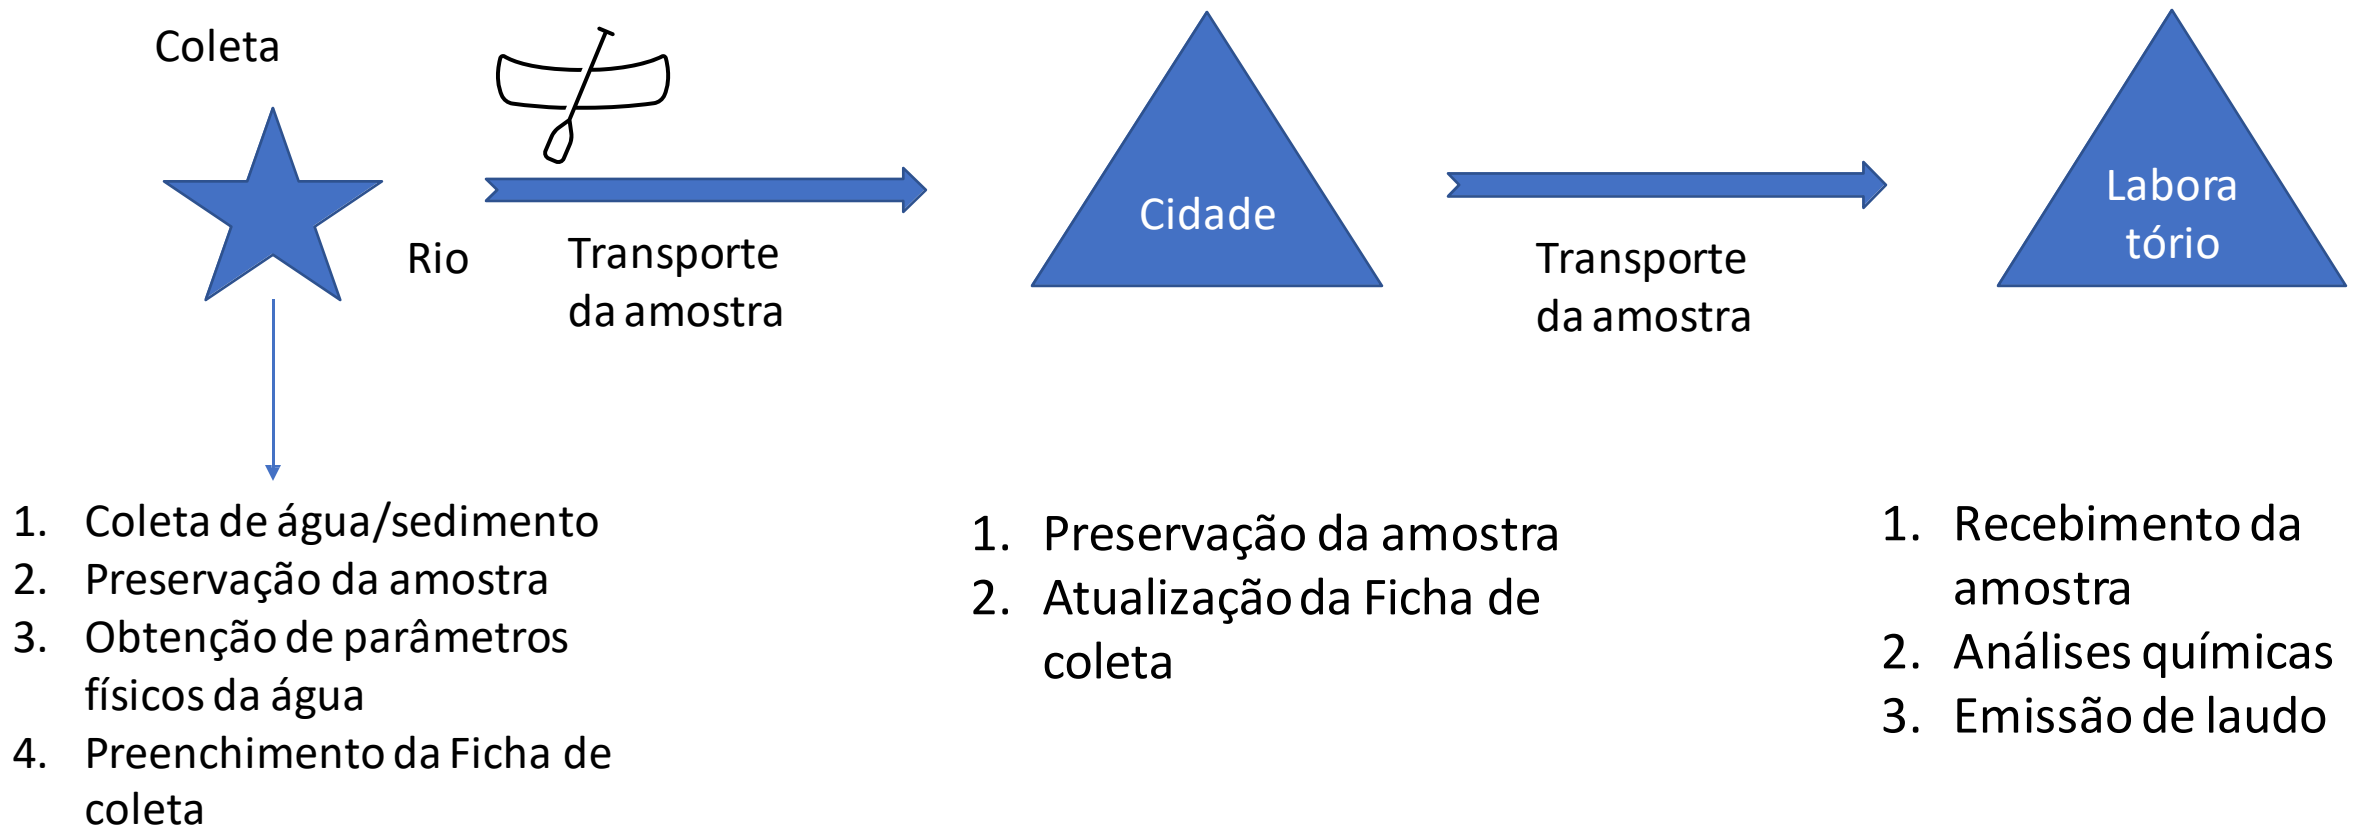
Coleta

Rio

Transporte da amostra

Cidade

Transporte da amostra

Labora tório

1. Coleta de água/sedimento
2. Preservação da amostra
3. Obtenção de parâmetros físicos da água
4. Preenchimento da Ficha de coleta

1. Preservação da amostra
2. Atualização da Ficha de coleta

1. Recebimento da amostra
2. Análises químicas
3. Emissão de laudo